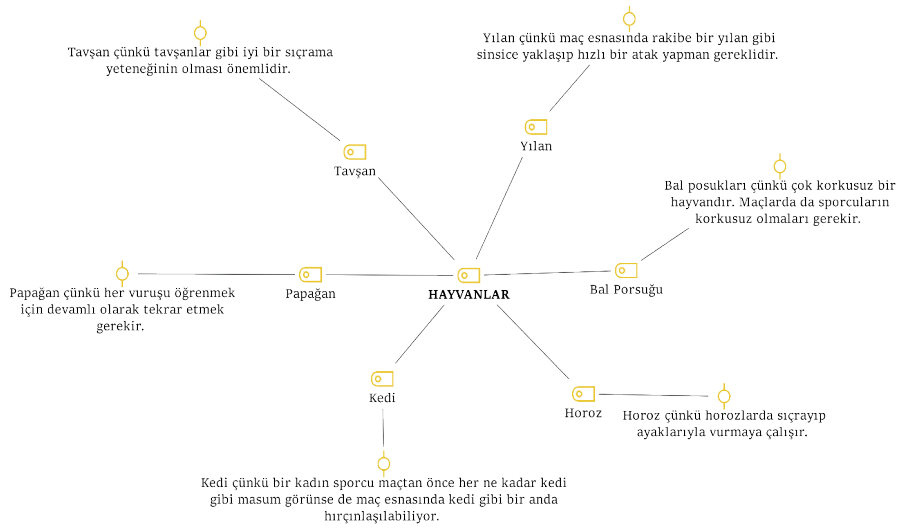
Tavşan çünkü tavşanlar gibi iyi bir sıçrama yeteneğinin olması önemlidir.

Yılan çünkü maç esnasında rakibe bir yılan gibi sinsice yaklaşıp hızlı bir atak yapman gereklidir.

Tavşan

Yılan

Bal posukları çünkü çok korkusuz bir hayvandır. Maçlarda da sporcuların korkusuz olmaları gerekir.

Papağan çünkü her vuruşu öğrenmek için devamlı olarak tekrar etmek gerekir.

Papağan

HAYVANLAR

Bal Porsuğu

Kedi

Horoz

Horoz çünkü horozlarda sıçrayıp ayaklarıyla vurmaya çalışır.

Kedi çünkü bir kadın sporcu maçtan önce her ne kadar kedi gibi masum görünse de maç esnasında kedi gibi bir anda hırçınlaşılabiliyor.